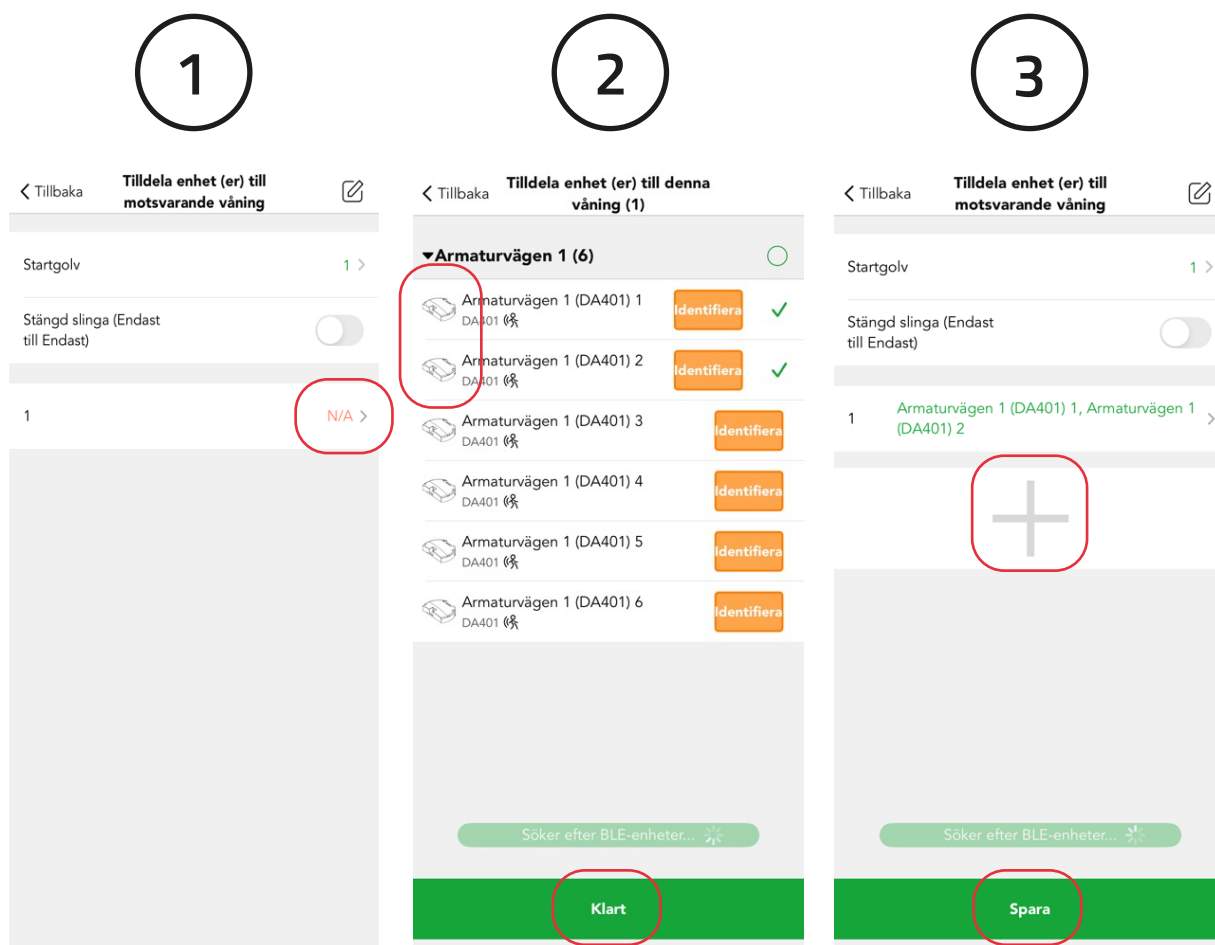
1

< Tillbaka
Tilldela enhet (er) till motsvarande våning

Startgolv 1 >

Stängd slinga (Endast till Endast)

1 N/A >

2

< Tillbaka
Tilldela enhet (er) till denna våning (1)

Armaturvägen 1 (6)

Armaturvägen 1 (DA401) 1
DA401
Identifiera

Armaturvägen 1 (DA401) 2
DA401
Identifiera

Armaturvägen 1 (DA401) 3
DA401
Identifiera

Armaturvägen 1 (DA401) 4
DA401
Identifiera

Armaturvägen 1 (DA401) 5
DA401
Identifiera

Armaturvägen 1 (DA401) 6
DA401
Identifiera

Söker efter BLE-enheter...

Klart

3

< Tillbaka
Tilldela enhet (er) till motsvarande våning

Startgolv 1 >

Stängd slinga (Endast till Endast)

1 Armaturvägen 1 (DA401) 1, Armaturvägen 1 (DA401) 2 >

Söker efter BLE-enheter...

Spara